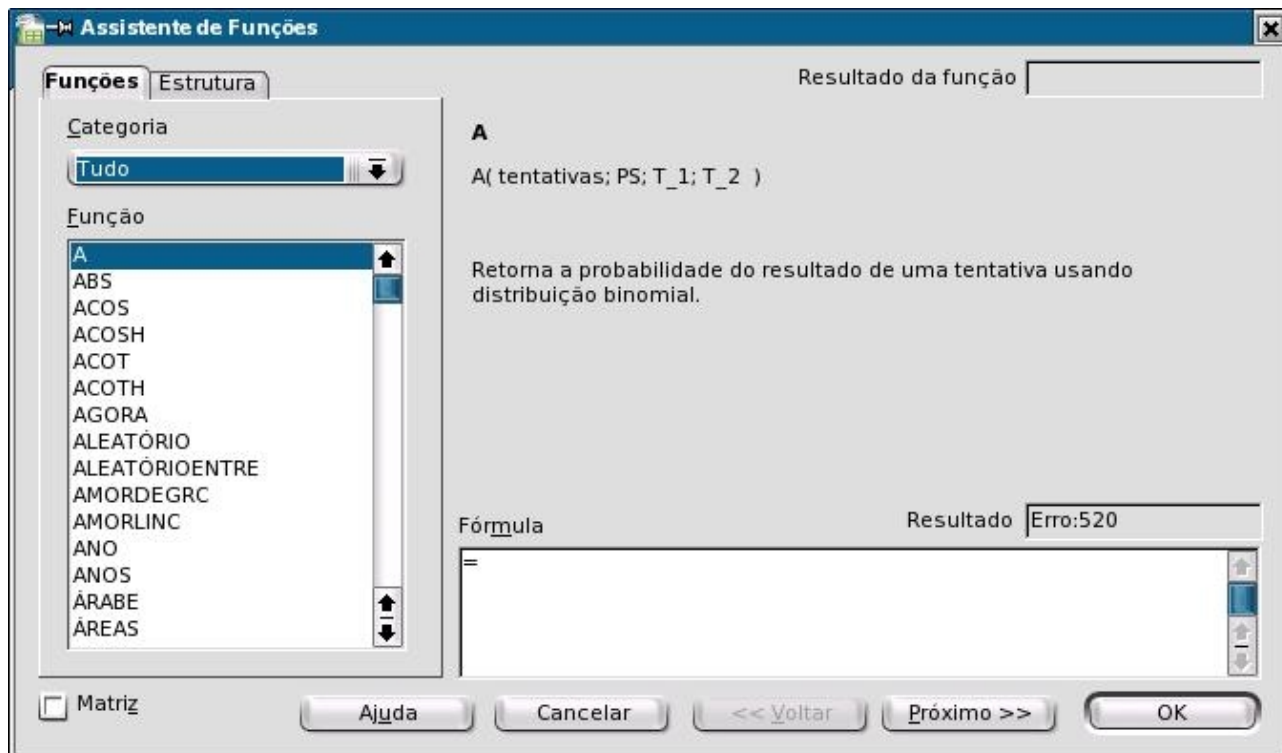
Assistente de Funções

Funções | Estrutura

Resultado da função

Categoria

Tudo

Função

A
ABS
ACOS
ACOSH
ACOT
ACOTH
AGORA
ALEATÓRIO
ALEATÓRIOENTRE
AMORDEGRC
AMORLINC
ANO
ANOS
ÁRABE
ÁREAS

A

A( tentativas; PS; T_1; T_2 )

Retorna a probabilidade do resultado de uma tentativa usando distribuição binomial.

Fórmula

Resultado Erro:520

=

Matriz

Ajuda | Cancelar | << Voltar | Próximo >> | OK